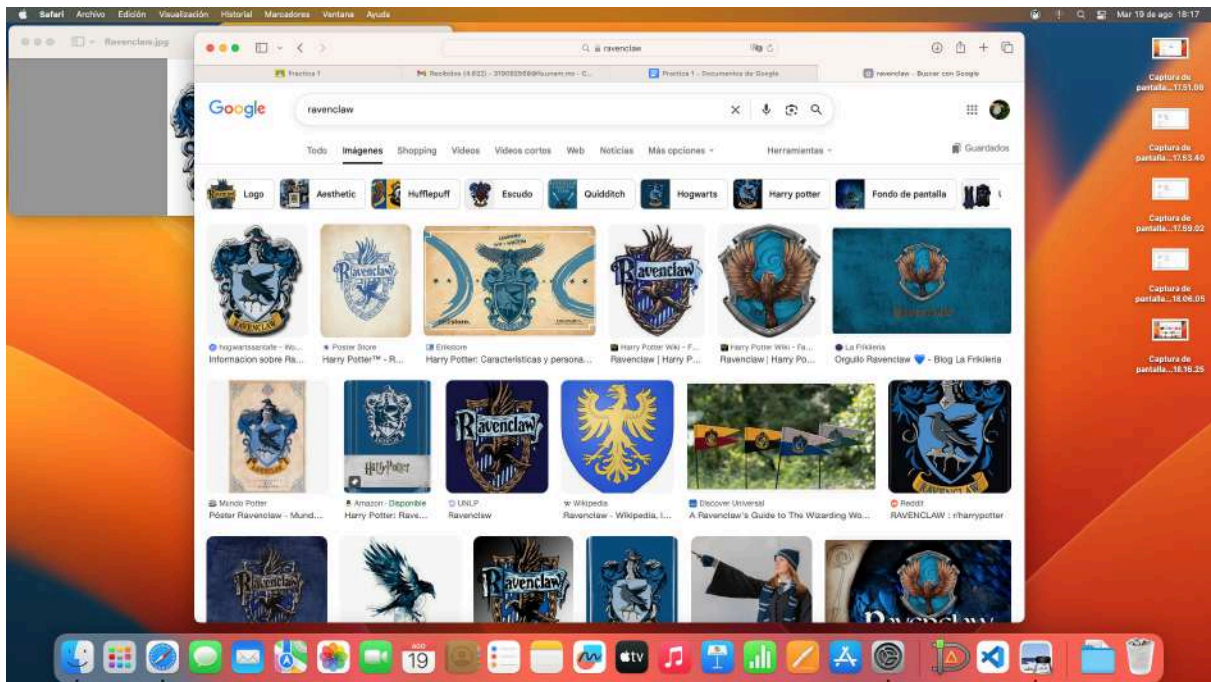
Safari Archivo Edición Visualización Historial Marcadores Ventana Ayuda

Mar 19 de ago 18:17

Ravenclaw.jpg

ravenclaw

Practica 1

Recibidos (4.822) - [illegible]@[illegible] - C...

Practica 1 - Documentos de Google

ravenclaw - Buscar con Google

Google

ravenclaw

Todo Imágenes Shopping Videos Videos cortos Web Noticias Más opciones

Herramientas

Guardados

Logo Aesthetic Hufflepuff Escudo Quidditch Hogwarts Harry potter Fondo de pantalla

hogwartssaniafe - Wo...
Informacion sobre Ra...

Poster Store
Harry Potter™ - R...

Erikstore
Harry Potter: Características y persona...

Harry Potter Wiki - F...
Ravenclaw | Harry P...

Harry Potter Wiki - Fa...
Ravenclaw | Harry Po...

La Frikileria
Orgullo Ravenclaw 💙 - Blog La Frikileria

Mundo Potter
Póster Ravenclaw - Mund...

Amazon · Disponible
Harry Potter: Rave...

UNLP
Ravenclaw

Wikipedia
Ravenclaw - Wikipedia, l...

Discover Universal
A Ravenclaw's Guide to The Wizarding Wo...

Reddit
RAVENCLAW : r/harrypotter

Captura de pantalla...17.51.08

Captura de pantalla...17.53.40

Captura de pantalla...17.59.02

Captura de pantalla...18.06.05

Captura de pantalla...18.16.25

19